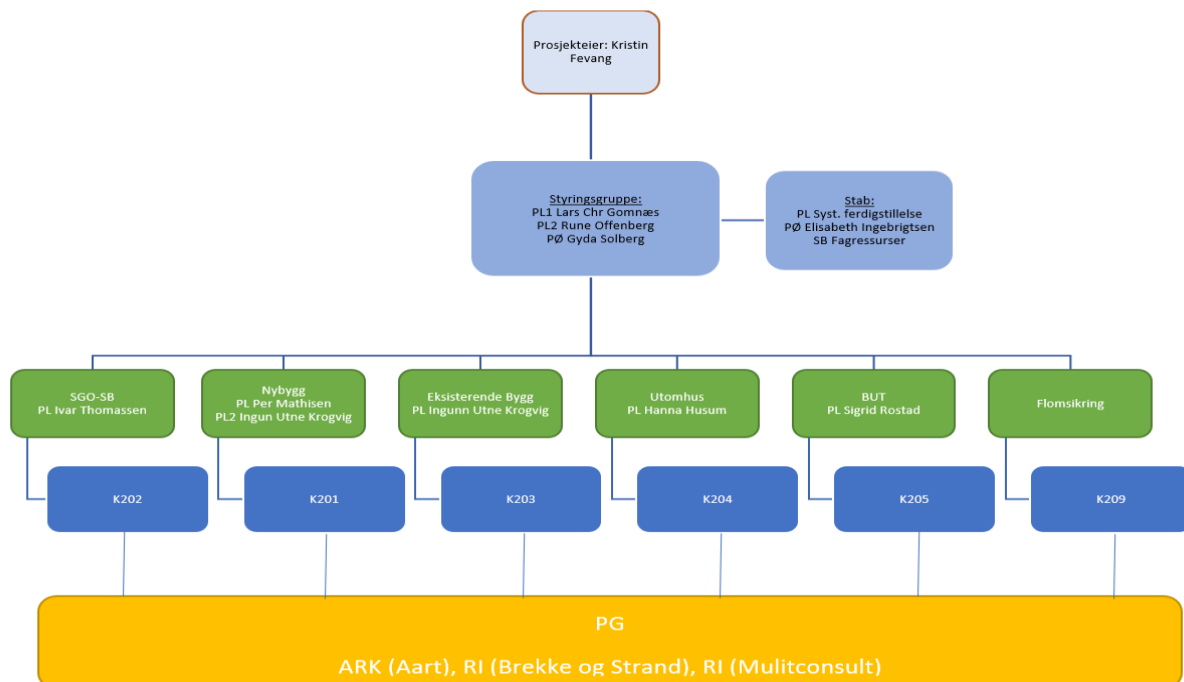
Prosjekteier: Kristin Fevang

Styringsgruppe:
PL1 Lars Chr Gomnæs
PL2 Rune Offenberg
PØ Gyda Solberg

Stab:
PL Syst. ferdigstillelse
PØ Elisabeth Ingebrigtsen
SB Fagressurser

SGO-SB
PL Ivar Thomassen

K202

Nybygg
PL Per Mathisen
PL2 Ingun Utne Krogvig

K201

Eksisterende Bygg
PL Ingunn Utne Krogvig

K203

Utomhus
PL Hanna Husum

K204

BUT
PL Sigrid Rostad

K205

Flomsikring

K209

PG
ARK (Aart), RI (Brekke og Strand), RI (Mulitconsult)